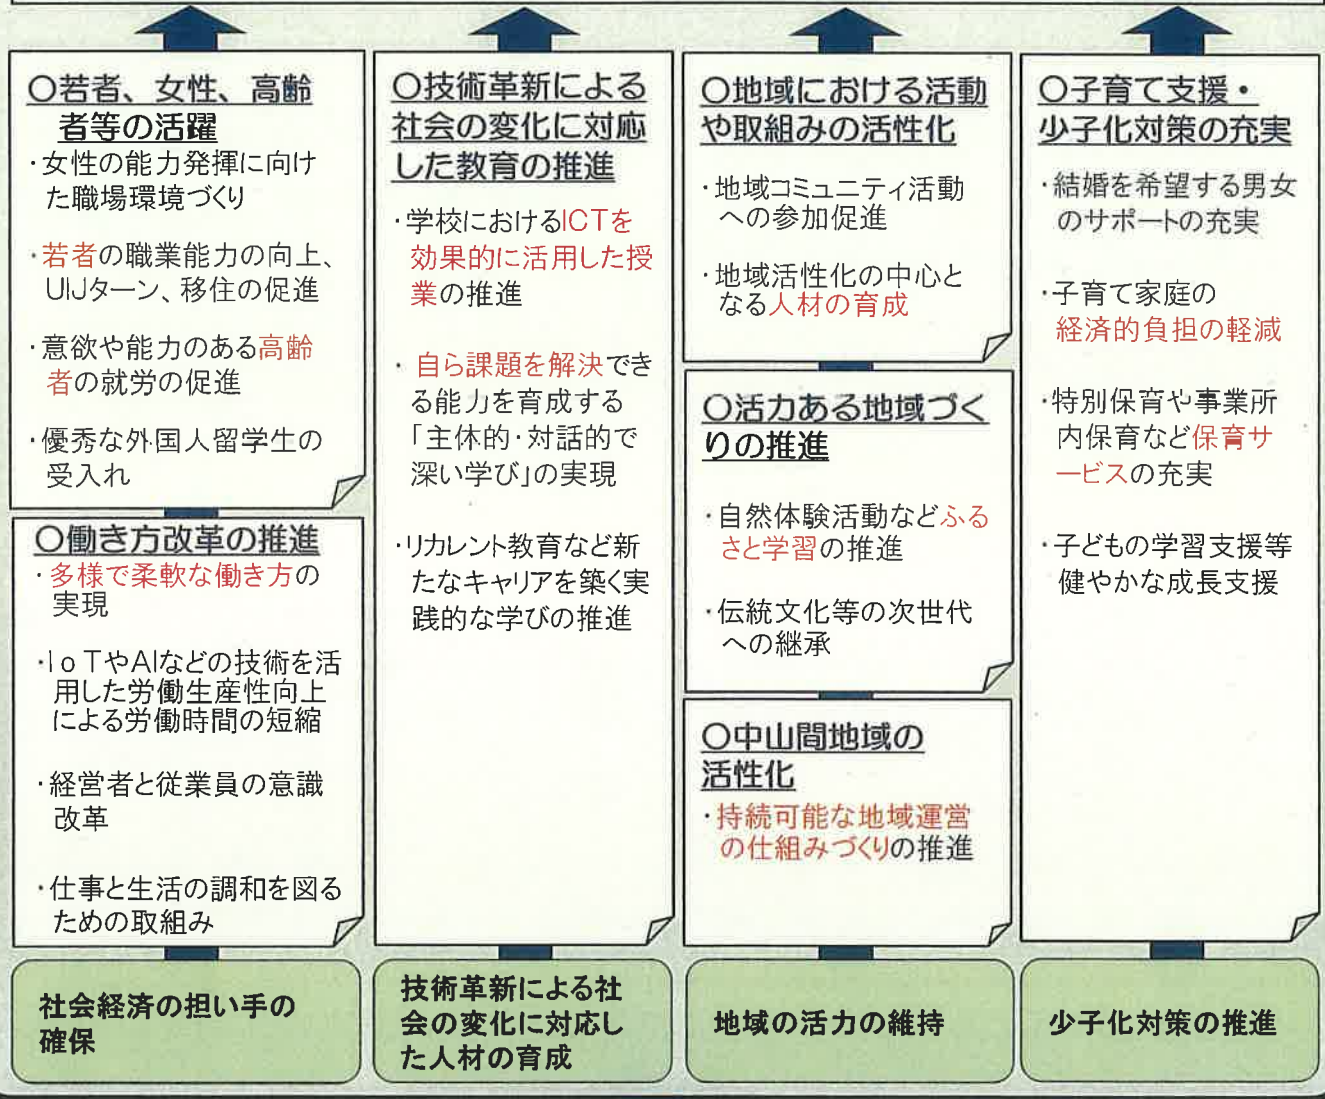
○若者、女性、高齢者等の活躍

・女性の能力発揮に向けた職場環境づくり

・若者の職業能力の向上、UIJターン、移住の促進

・意欲や能力のある高齢者の就労の促進

・優秀な外国人留学生の受入れ

○働き方改革の推進

・多様で柔軟な働き方の実現

・IoTやAIなどの技術を活用した労働生産性向上による労働時間の短縮

・経営者と従業員の意識改革

・仕事と生活の調和を図るための取組み

社会経済の担い手の確保

○技術革新による社会の変化に対応した教育の推進

・学校におけるICTを効果的に活用した授業の推進

・自ら課題を解決できる能力を育成する「主体的・対話的で深い学び」の実現

・リカレント教育など新たなキャリアを築く実践的な学びの推進

技術革新による社会の変化に対応した人材の育成

○地域における活動や取組みの活性化

・地域コミュニティ活動への参加促進

・地域活性化の中心となる人材の育成

○活力ある地域づくりの推進

・自然体験活動などふるさと学習の推進

・伝統文化等の次世代への継承

○中山間地域の活性化

・持続可能な地域運営の仕組みづくりの推進

地域の活力の維持

○子育て支援・少子化対策の充実

・結婚を希望する男女のサポートの充実

・子育て家庭の経済的負担の軽減

・特別保育や事業所内保育など保育サービスの充実

・子どもの学習支援等健やかな成長支援

少子化対策の推進